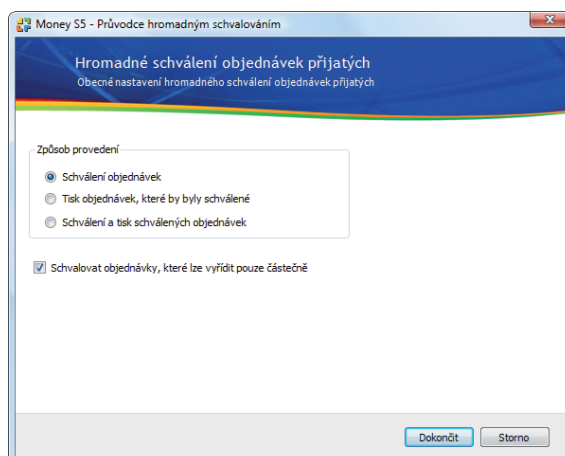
Money S5 - Průvodce hromadným schvalováním

Hromadné schválení objednávek přijatých
Obecné nastavení hromadného schválení objednávek přijatých

Způsob provedení
Schválení objednávek
Tisk objednávek, které by byly schválené
Schválení a tisk schválených objednávek

Schvalovat objednávky, které lze vyřídit pouze částečně

Dokončit
Storno